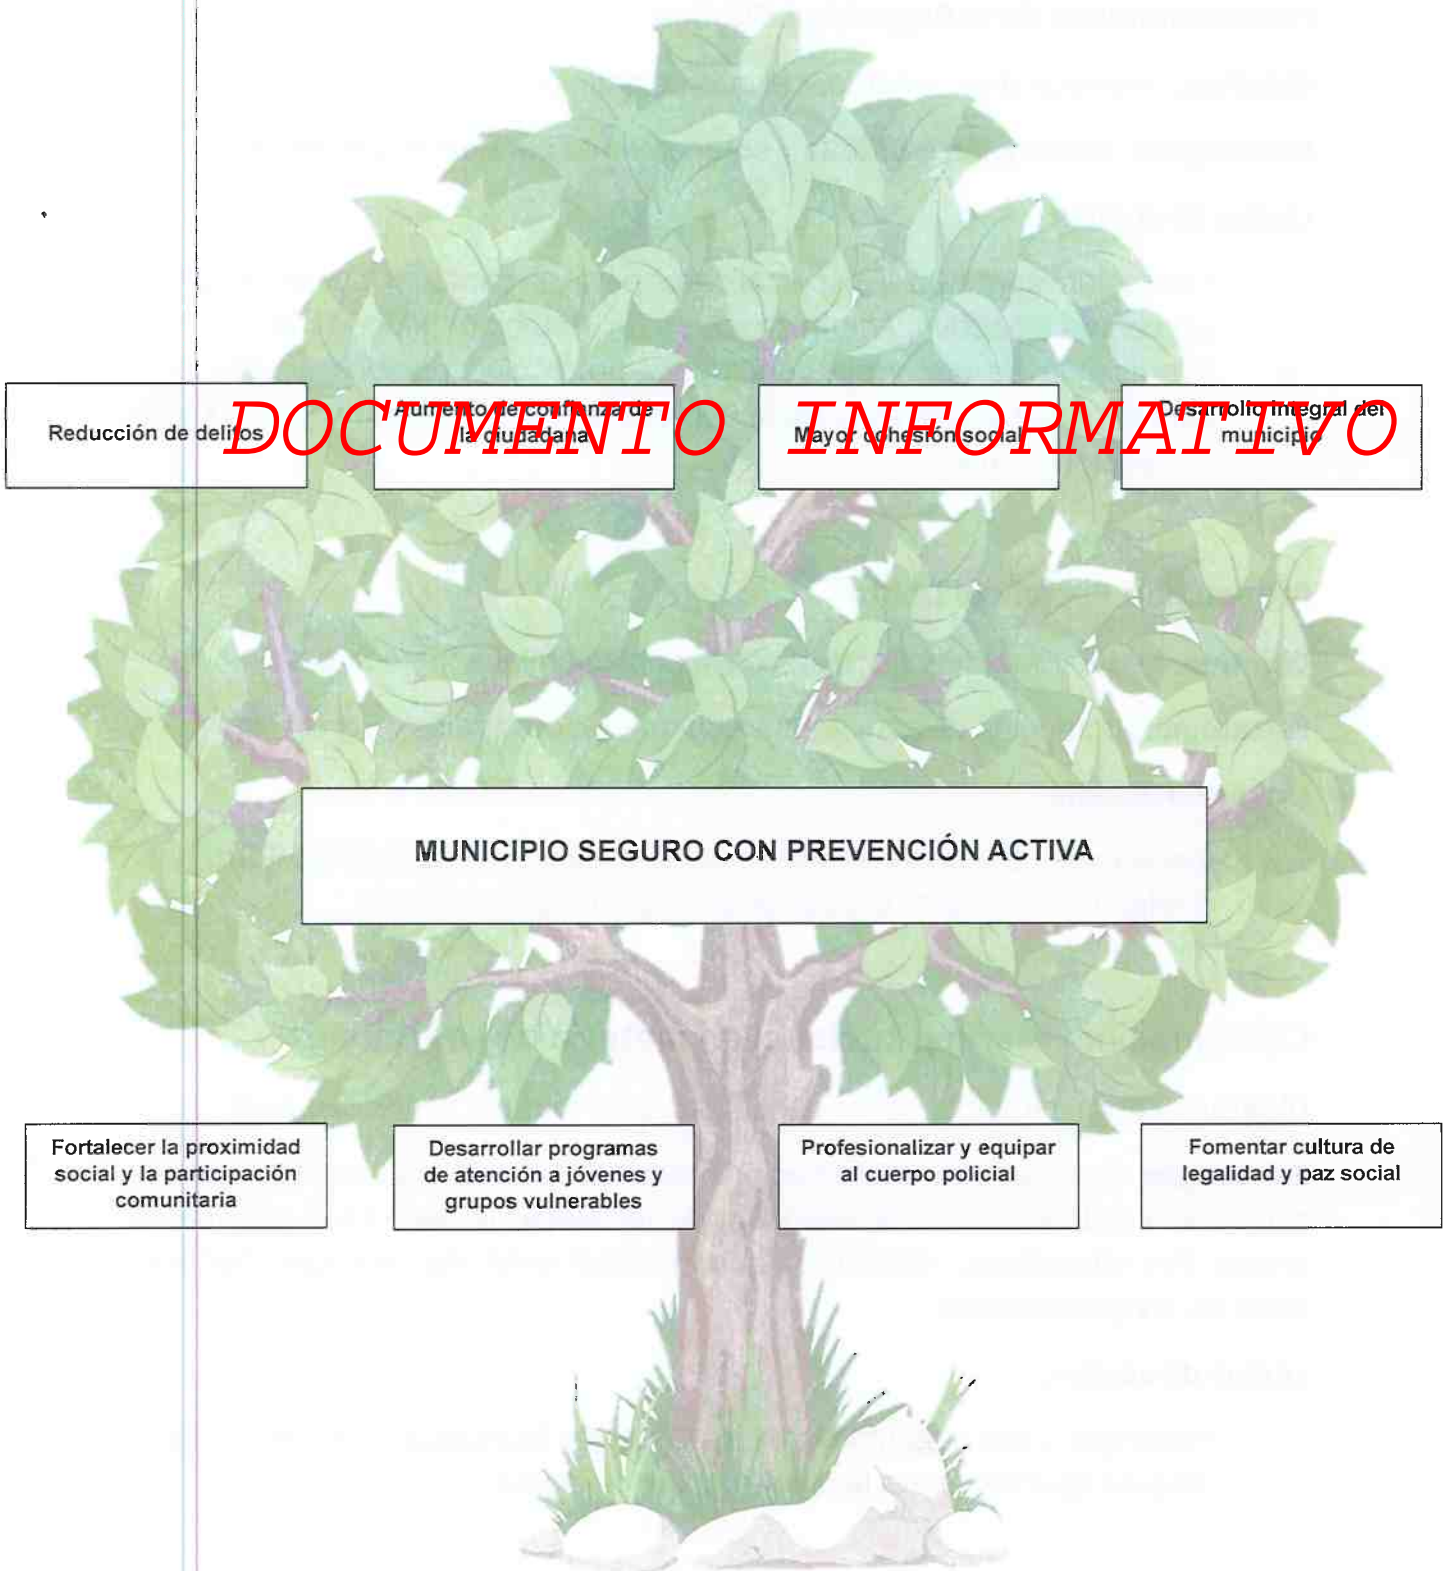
DOCUMENTO INFORMATIVO

Reducción de delitos

Aumento de confianza de la ciudadana

Mayor cohesión social

Desarrollo integral del municipio

MUNICIPIO SEGURO CON PREVENCIÓN ACTIVA

Fortalecer la proximidad social y la participación comunitaria

Desarrollar programas de atención a jóvenes y grupos vulnerables

Profesionalizar y equipar al cuerpo policial

Fomentar cultura de legalidad y paz social